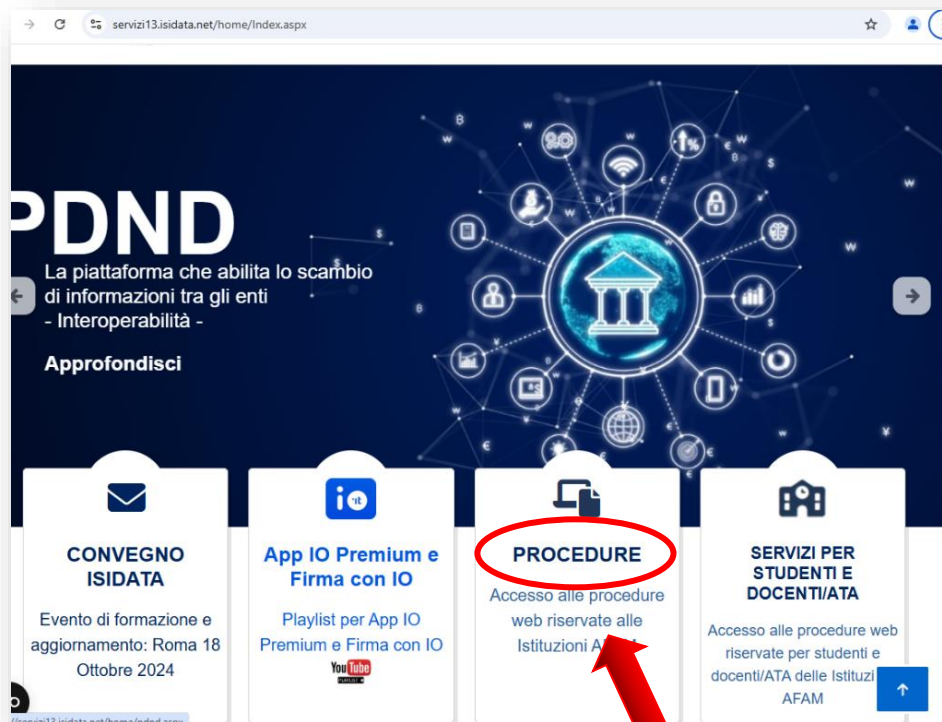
servizi13.isidata.net/home/Index.aspx

PDND

La piattaforma che abilita lo scambio di informazioni tra gli enti
- Interoperabilità -

Approfondisci

CONVEGNO ISIDATA

Evento di formazione e aggiornamento: Roma 18 Ottobre 2024

App IO Premium e Firma con IO

Playlist per App IO Premium e Firma con IO

YouTube

PROCEDURE

Accesso alle procedure web riservate alle Istituzioni A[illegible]

SERVIZI PER STUDENTI E DOCENTI/ATA

Accesso alle procedure web riservate per studenti e docenti/ATA delle Istituzi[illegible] AFAM